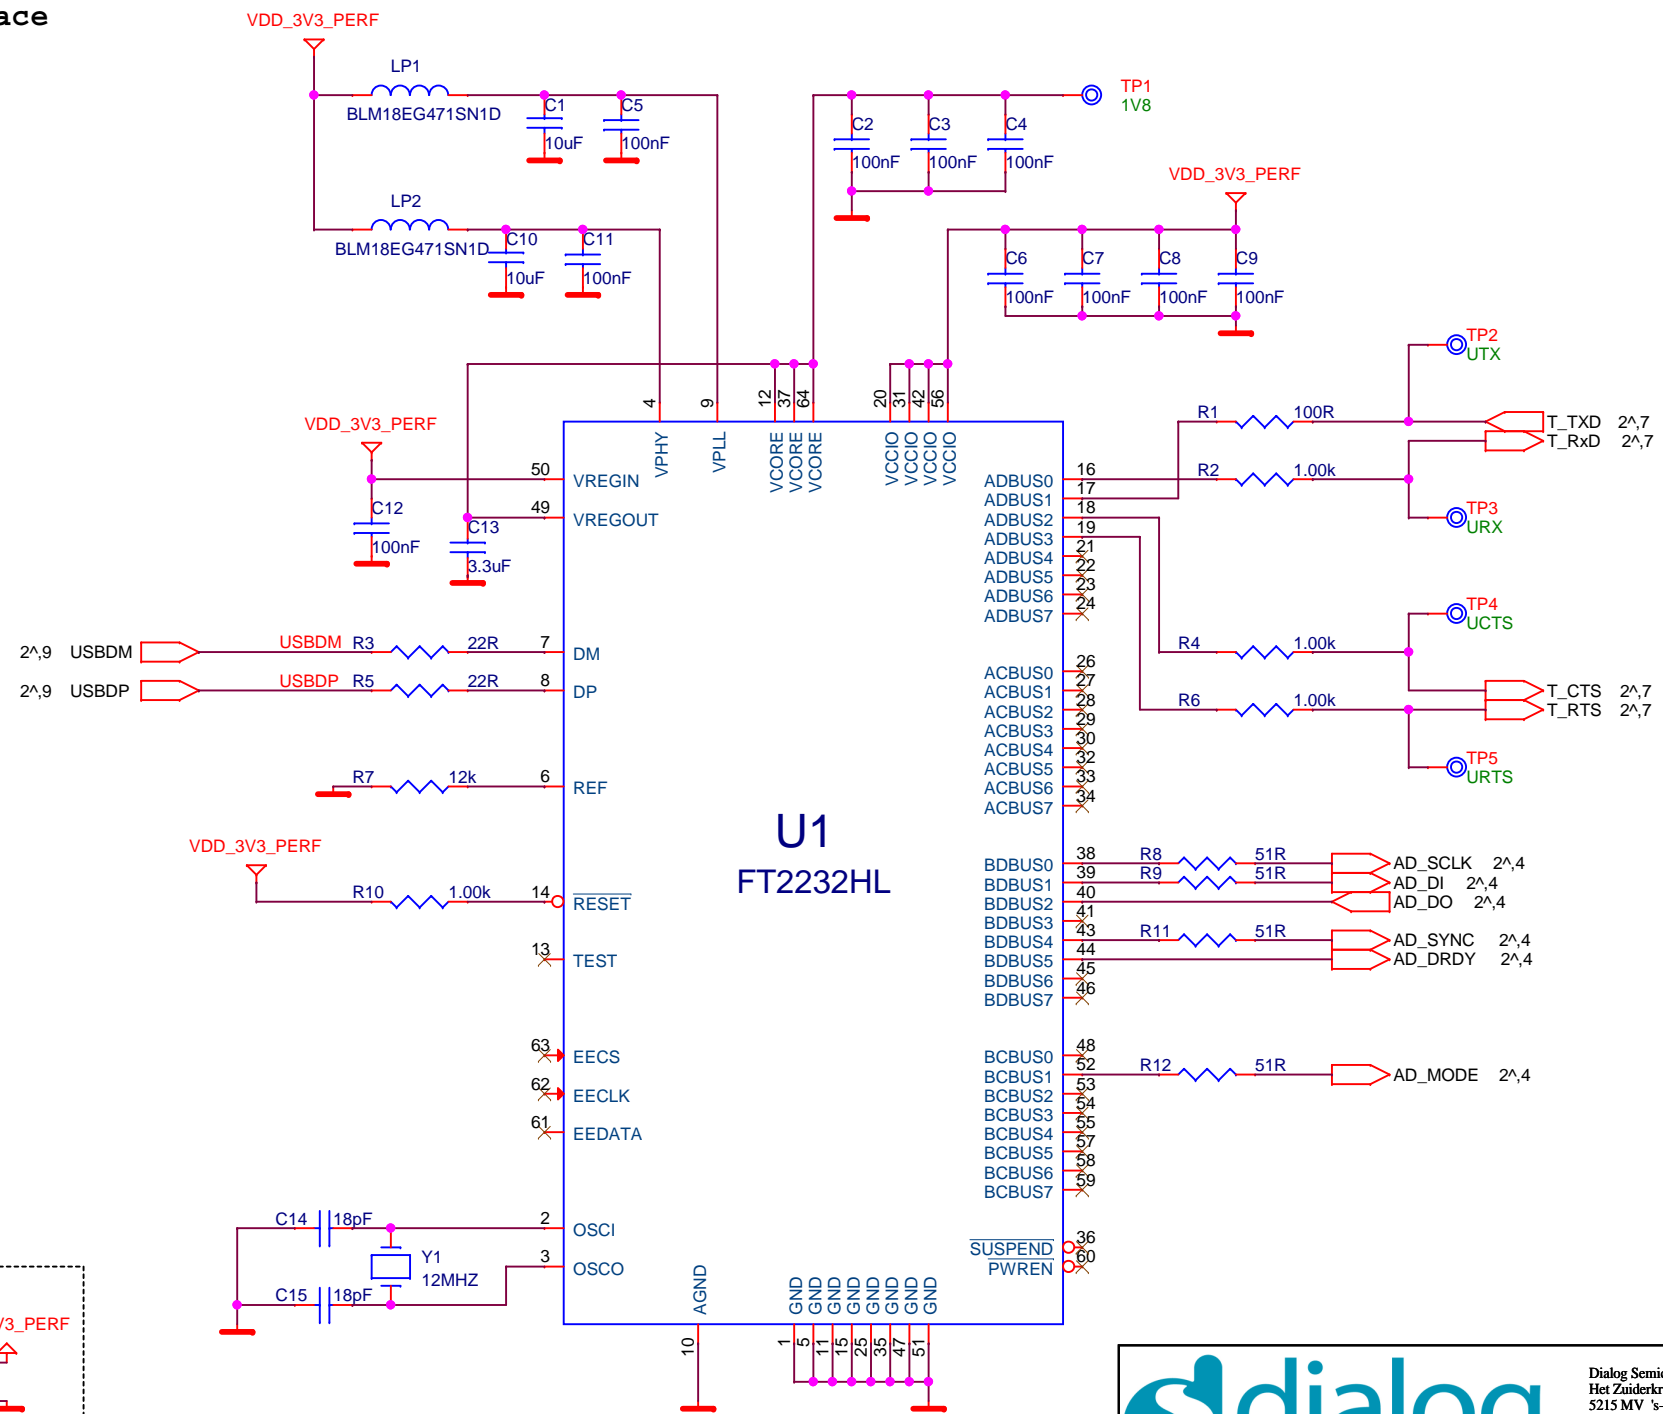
ace

VDD_3V3_PERF

LP1
BLM18EG471SN1D
C1
10uF
C5
100nF

LP2
BLM18EG471SN1D
C10
10uF
C11
100nF

C2
100nF
C3
100nF
C4
100nF

TP1
1V8

VDD_3V3_PERF

C6
100nF
C7
100nF
C8
100nF
C9
100nF

TP2
UTX

R1 100R
T_TXD 2^,7
T_RxD 2^,7

R2 1.00k

TP3
URX

TP4
UCTS

R4 1.00k
T_CTS 2^,7
T_RTS 2^,7
R6 1.00k

TP5
URTS

VDD_3V3_PERF

4 9 12 37 64 20 31 42 56

VPHY VPLL VCORE VCORE VCORE VCCIO VCCIO VCCIO VCCIO

50 VREGIN
49 VREGOUT

C12
100nF
C13
3.3uF

2^,9 USBDM USBDM R3 22R 7 DM
2^,9 USBDP USBDP R5 22R 8 DP

R7 12k 6 REF

U1
FT2232HL

VDD_3V3_PERF
R10 1.00k 14 $\overline{RESET}$

13 TEST

63 EECS
62 EECLK
61 EEDATA

C14 18pF
2 OSCI
Y1
12MHZ
3 OSCO
C15 18pF

3_PERF

AGND
10

GND GND GND GND GND GND GND GND
1 5 11 15 25 35 47 51

ADBUS0 16
ADBUS1 17
ADBUS2 18
ADBUS3 19
ADBUS4 21
ADBUS5 22
ADBUS6 23
ADBUS7 24

ACBUS0 26
ACBUS1 27
ACBUS2 28
ACBUS3 29
ACBUS4 30
ACBUS5 32
ACBUS6 33
ACBUS7 34

BDBUS0 38
BDBUS1 39
BDBUS2 40
BDBUS3 41
BDBUS4 43
BDBUS5 44
BDBUS6 45
BDBUS7 46

R8 51R AD_SCLK 2^,4
R9 51R AD_DI 2^,4
AD_DO 2^,4
R11 51R AD_SYNC 2^,4
AD_DRDY 2^,4

BCBUS0 48
BCBUS1 52
BCBUS2 53
BCBUS3 54
BCBUS4 55
BCBUS5 57
BCBUS6 58
BCBUS7 59

R12 51R AD_MODE 2^,4

$\overline{SUSPEND}$ 36
PWREN 60

dialog
Dialog Semic
Het Zuiderkr
5215 MV 's-